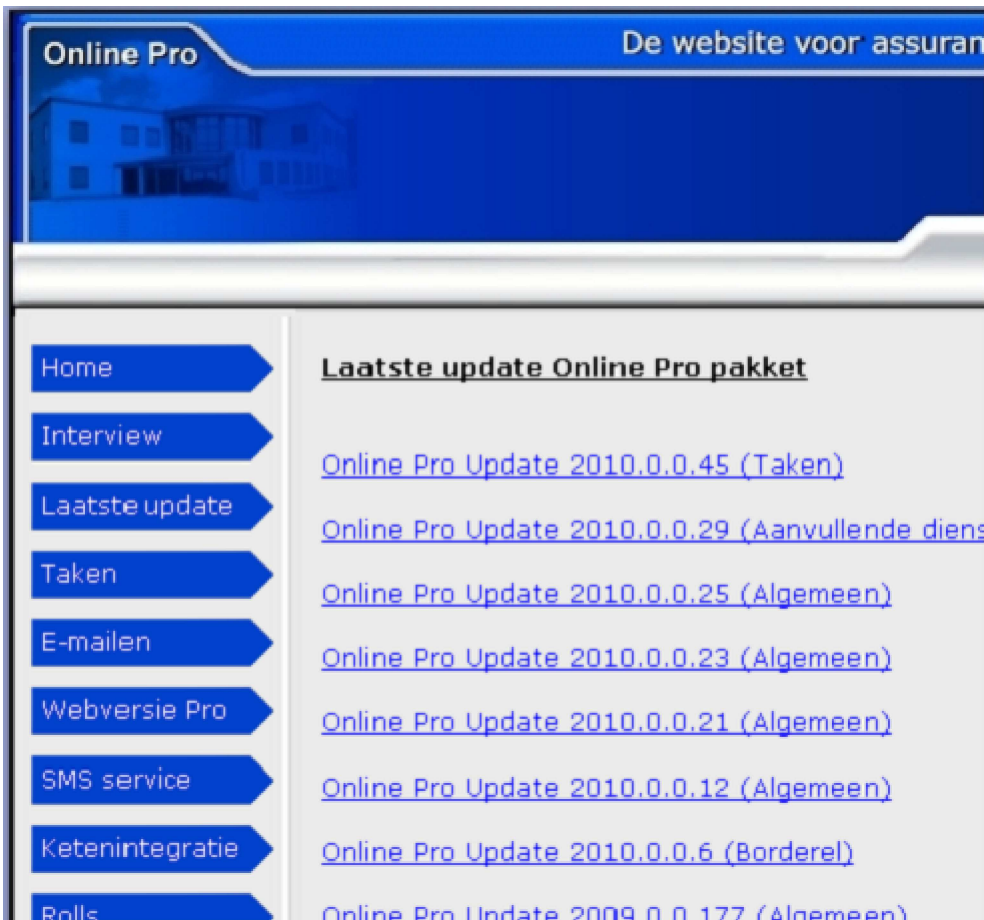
Online Pro

De website voor assuran

Home

Interview

Laatste update

Taken

E-mailen

Webversie Pro

SMS service

Ketenintegratie

Rolls

Laatste update Online Pro pakket

Online Pro Update 2010.0.0.45 (Taken)

Online Pro Update 2010.0.0.29 (Aanvullende diens

Online Pro Update 2010.0.0.25 (Algemeen)

Online Pro Update 2010.0.0.23 (Algemeen)

Online Pro Update 2010.0.0.21 (Algemeen)

Online Pro Update 2010.0.0.12 (Algemeen)

Online Pro Update 2010.0.0.6 (Borderel)

Online Pro Update 2009.0.0.177 (Algemeen)